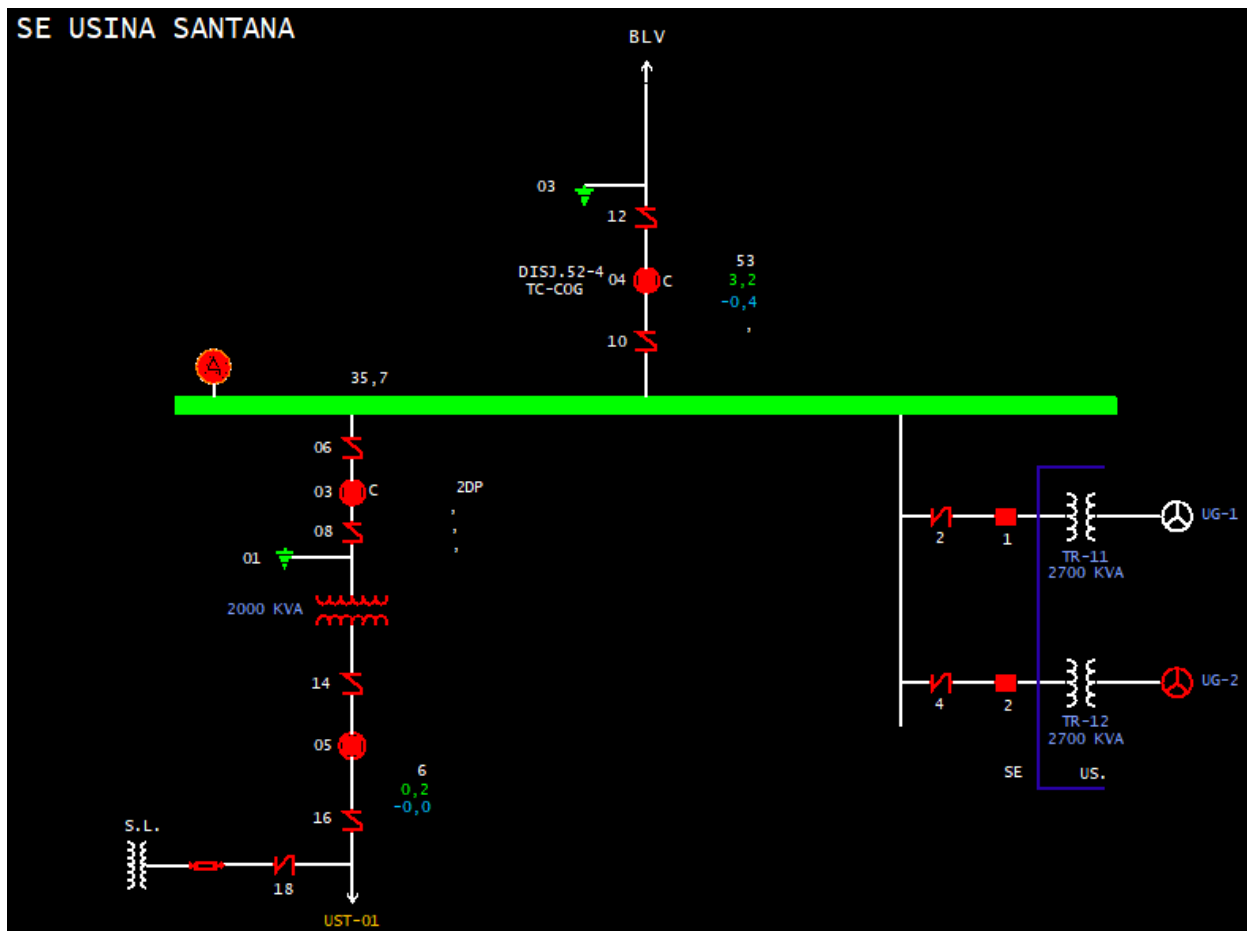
SE USINA SANTANA

BLV

03

12

DISJ.52-4
TC-COG

04

C

53
3,2
-0,4
,

10

35,7

06

03

C

2DP
,
,
,

08

01

2000 KVA

14

05

6
0,2
-0,0

16

S.L.

18

UST-01

2

1

TR-11
2700 KVA

UG-1

4

2

TR-12
2700 KVA

UG-2

SE

US.